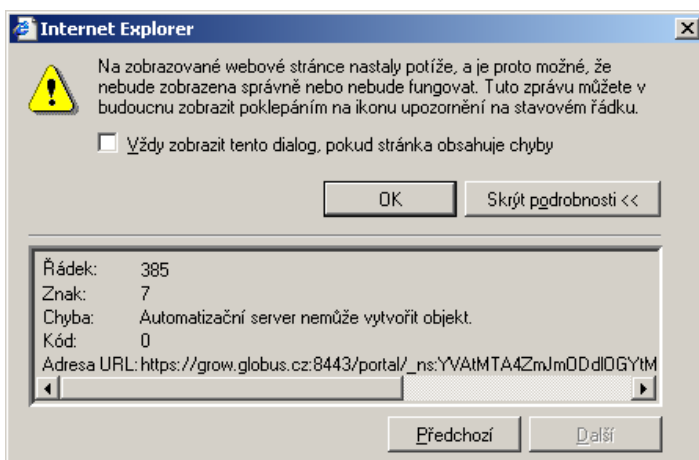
Internet Explorer

Na zobrazované webové stránce nastaly potíže, a je proto možné, že nebude zobrazena správně nebo nebude fungovat. Tuto zprávu můžete v budoucnu zobrazit poklepáním na ikonu upozornění na stavovém řádku.

Vždy zobrazit tento dialog, pokud stránka obsahuje chyby

OK

Skrýt podrobnosti <<

| | |
|---|---|
| Řádek: | 385 |
| Znak: | 7 |
| Chyba: | Automatizační server nemůže vytvořit objekt. |
| Kód: | 0 |
| Adresa URL: | https://grow.globus.cz:8443/portal/_ns:YVAtMTA4ZmJmODdlOGYtM |

Předchozí

Další